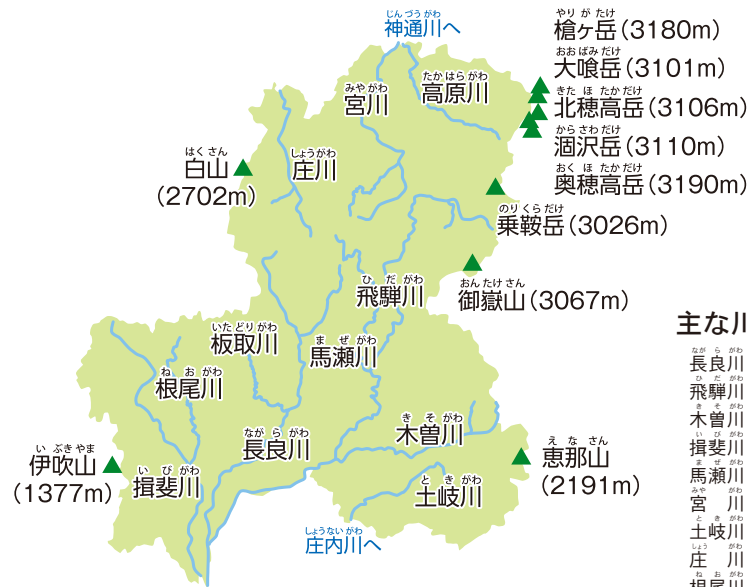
じんづうがわ
神通川へ

やりがたけ
槍ヶ岳（3180m）
おおばみだけ
大喰岳（3101m）
きたほたかだけ
北穂高岳（3106m）
からさわだけ
涸沢岳（3110m）
おくほたかだけ
奥穂高岳（3190m）

みやがわ
宮川

たかはらがわ
高原川

はくさん
白山
（2702m）

しょうがわ
庄川

のりくらだけ
乗鞍岳（3026m）

おんたけさん
御嶽山（3067m）

ひだがわ
飛騨川

いたどりがわ
板取川

まぜがわ
馬瀬川

ねおがわ
根尾川

きそがわ
木曽川

ながらがわ
長良川

いぶきやま
伊吹山
（1377m）

いびがわ
揖斐川

えなさん
恵那山
（2191m）

ときがわ
土岐川

しょうないがわ
庄内川へ

主な川

ながらがわ
長良川
ひだがわ
飛騨川
きそがわ
木曽川
いびがわ
揖斐川
まぜがわ
馬瀬川
みやがわ
宮　川
ときがわ
土岐川
しょうがわ
庄　川
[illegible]